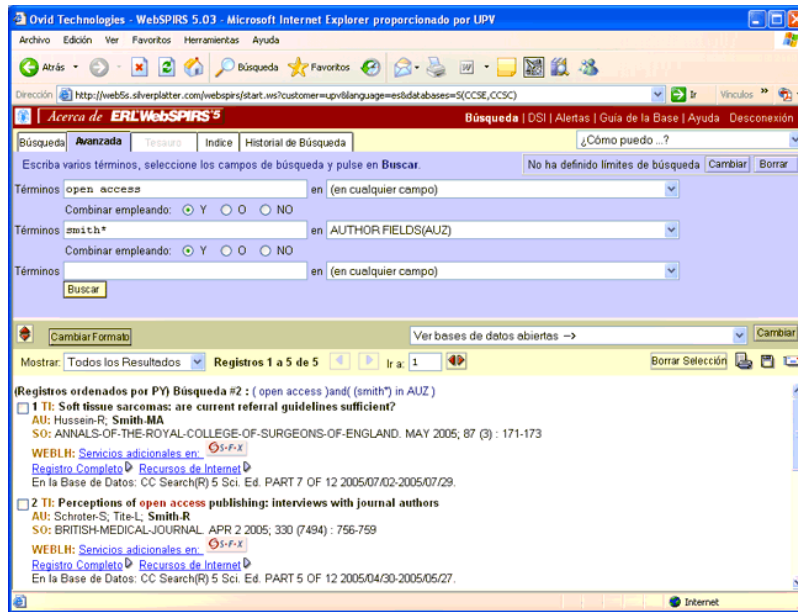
Ovid Technologies - WebSPIRS 5.03 - Microsoft Internet Explorer proporcionado por UPV

Archivo Edición Ver Favoritos Herramientas Ayuda

Atrás Búsqueda Favoritos

Dirección http://web5s.silverplatter.com/webspirs/start.ws?customer=upv&language=es&databases=S(CCSE,CCSC) Ir Vínculos

Acerca de ERL WebSPIRS 5

Búsqueda | DSI | Alertas | Guía de la Base | Ayuda Desconexión

Búsqueda Avanzada Tesauro Indice Historial de Búsqueda

¿Cómo puedo ...?

Escriba varios términos, seleccione los campos de búsqueda y pulse en Buscar.

No ha definido límites de búsqueda Cambiar Borrar

Términos open access en (en cualquier campo)

Combinar empleando: Y O NO

Términos smith* en AUTHOR FIELDS(AUZ)

Combinar empleando: Y O NO

Términos en (en cualquier campo)

Buscar

Cambiar Formato Ver bases de datos abiertas --> Cambiar

Mostrar: Todos los Resultados Registros 1 a 5 de 5 Ir a: 1

Borrar Selección

(Registros ordenados por PY) Búsqueda #2 : ( open access )and( (smith*) in AUZ )

1 TI: Soft tissue sarcomas: are current referral guidelines sufficient?
AU: Hussein-R; Smith-MA
SO: ANNALS-OF-THE-ROYAL-COLLEGE-OF-SURGEONS-OF-ENGLAND. MAY 2005; 87 (3) : 171-173
WEBLH: Servicios adicionales en: S·F·X
Registro Completo Recursos de Internet
En la Base de Datos: CC Search(R) 5 Sci. Ed. PART 7 OF 12 2005/07/02-2005/07/29.

2 TI: Perceptions of open access publishing: interviews with journal authors
AU: Schroter-S; Tite-L; Smith-R
SO: BRITISH-MEDICAL-JOURNAL. APR 2 2005; 330 (7494) : 756-759
WEBLH: Servicios adicionales en: S·F·X
Registro Completo Recursos de Internet
En la Base de Datos: CC Search(R) 5 Sci. Ed. PART 5 OF 12 2005/04/30-2005/05/27.

Internet